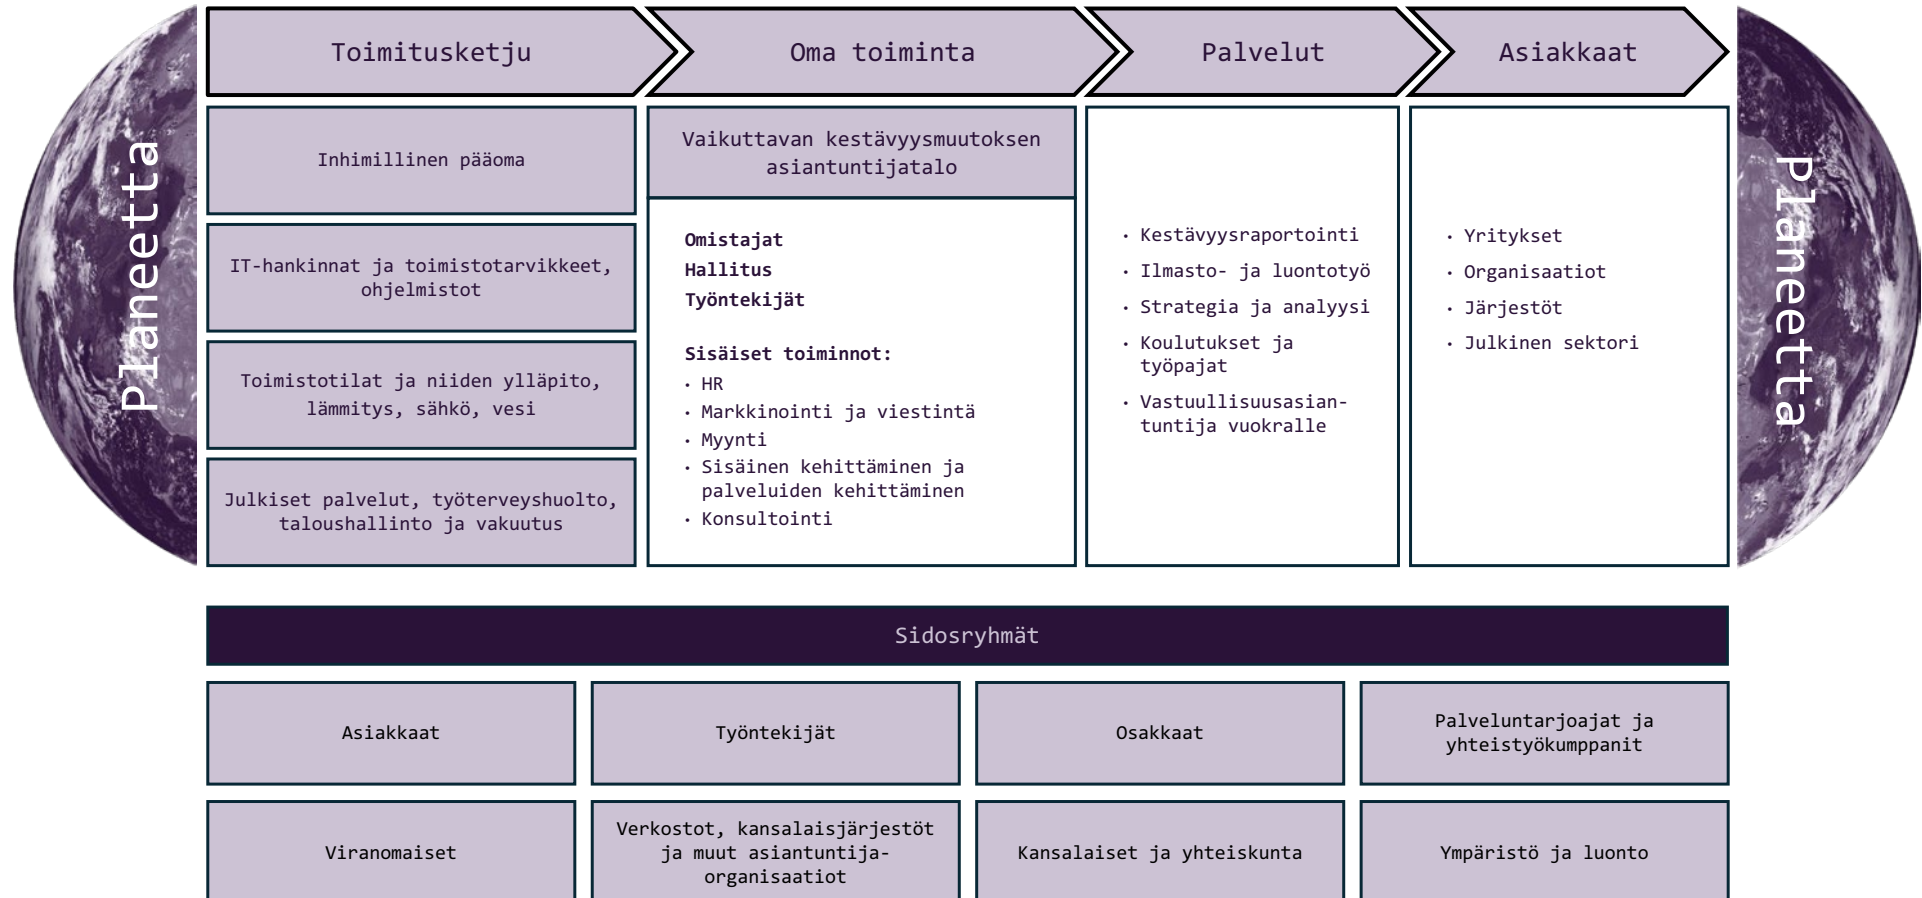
Planeetta

Toimitusketju

Oma toiminta

Palvelut

Asiakkaat

Planeetta

Inhimillinen pääoma

IT-hankinnat ja toimistotarvikkeet, ohjelmistot

Toimistotilat ja niiden ylläpito, lämmitys, sähkö, vesi

Julkiset palvelut, työterveyshuolto, taloushallinto ja vakuutus

Vaikuttavan kestävyysmuutoksen asiantuntijatalo

**Omistajat**
**Hallitus**
**Työntekijät**

**Sisäiset toiminnot:**
• HR
• Markkinointi ja viestintä
• Myynti
• Sisäinen kehittäminen ja palveluiden kehittäminen
• Konsultointi

• Kestävyysraportointi
• Ilmasto- ja luontotyö
• Strategia ja analyysi
• Koulutukset ja työpajat
• Vastuullisuusasiantuntija vuokralle

• Yritykset
• Organisaatiot
• Järjestöt
• Julkinen sektori

Sidosryhmät

| Asiakkaat | Työntekijät | Osakkaat | Palveluntarjoajat ja yhteistyökumppanit |
|---|---|---|---|
| Viranomaiset | Verkostot, kansalaisjärjestöt ja muut asiantuntija-organisaatiot | Kansalaiset ja yhteiskunta | Ympäristö ja luonto |